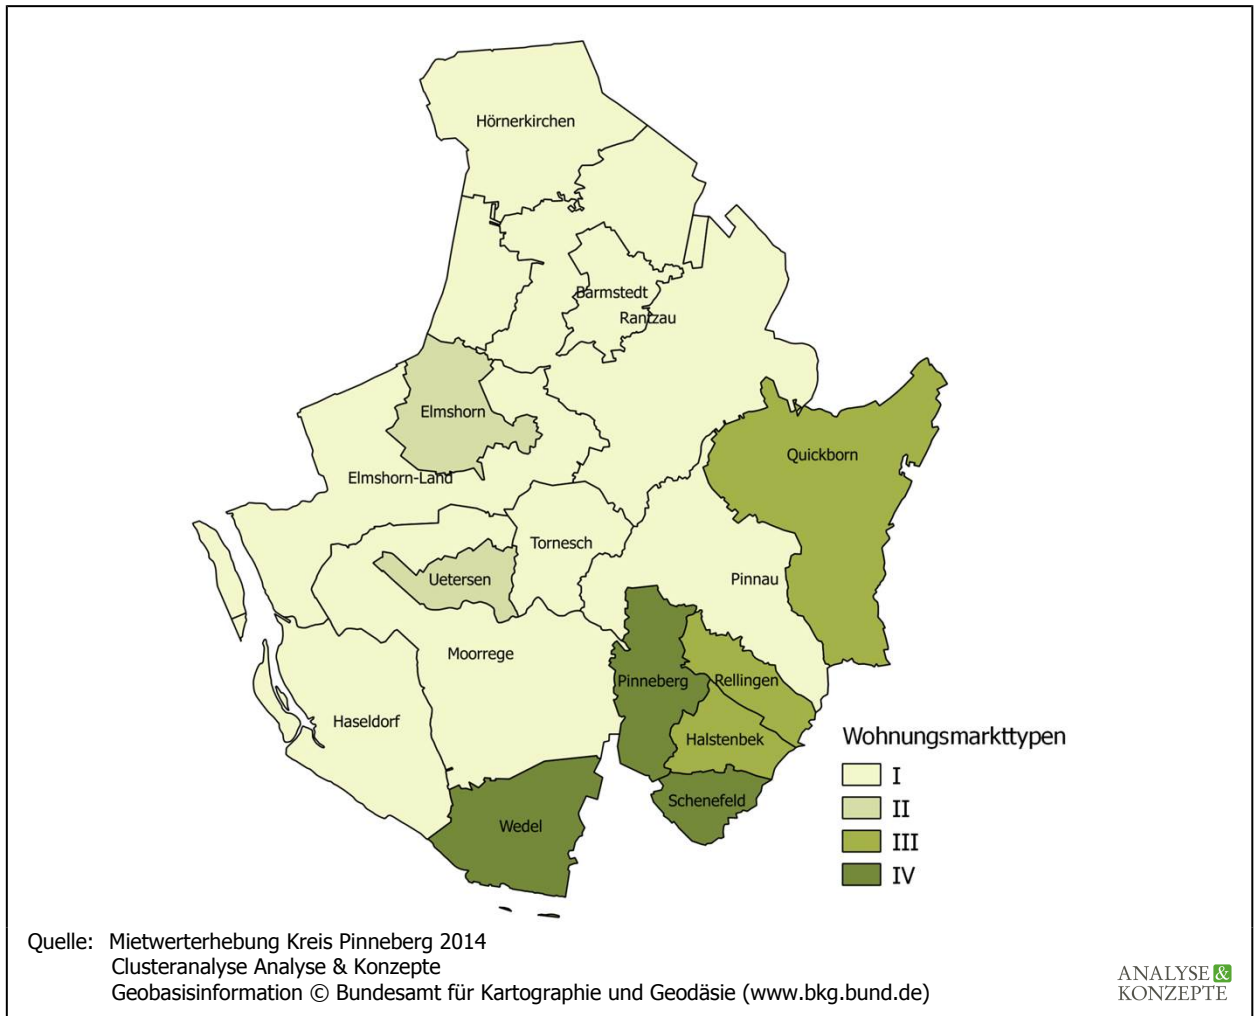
Hörnerkirchen

Barmstedt

Rantzau

Elmshorn

Elmshorn-Land

Quickborn

Tornesch

Uetersen

Pinnau

Moorrege

Pinneberg

Rellingen

Haseldorf

Halstenbek

Schenefeld

Wedel

Wohnungsmarkttypen

I

II

III

IV

Quelle: Mietwerterhebung Kreis Pinneberg 2014
Clusteranalyse Analyse & Konzepte
Geobasisinformation © Bundesamt für Kartographie und Geodäsie (www.bkg.bund.de)

ANALYSE & KONZEPTE